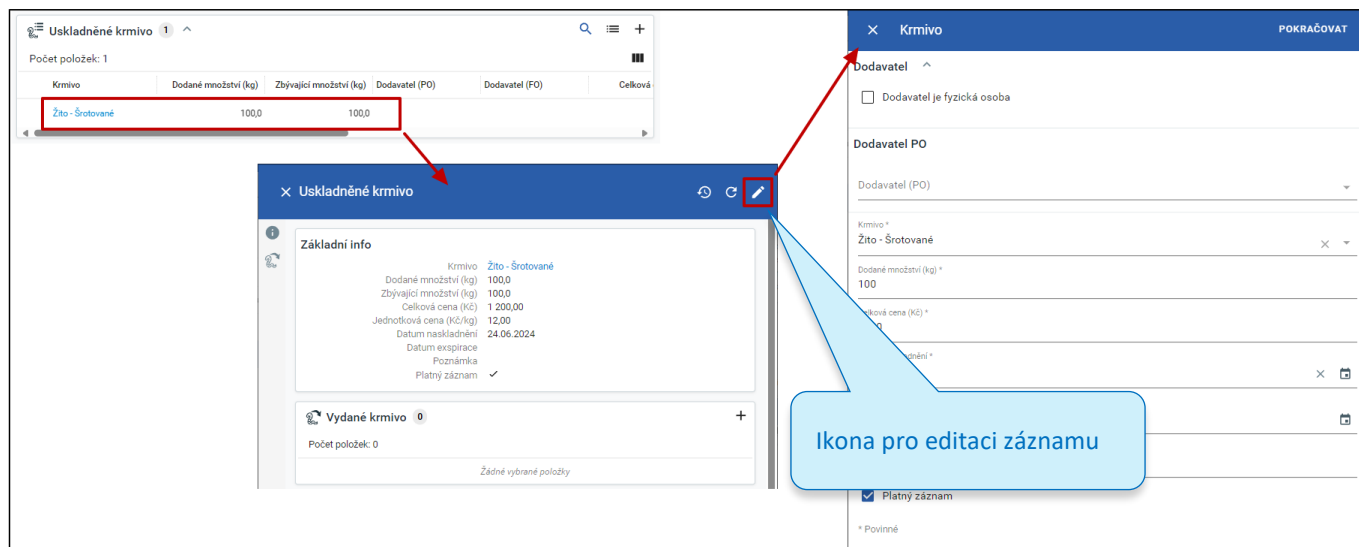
Uskladněné krmivo 1

Počet položek: 1

| Krmivo | Dodané množství (kg) | Zbývající množství (kg) | Dodavatel (PO) | Dodavatel (FO) | Celková |
|---|---|---|---|---|---|
| Žito - Šrotované | 100,0 | 100,0 | | | |

Uskladněné krmivo

Základní info

Krmivo Žito - Šrotované
Dodané množství (kg) 100,0
Zbývající množství (kg) 100,0
Celková cena (Kč) 1 200,00
Jednotková cena (Kč/kg) 12,00
Datum naskladnění 24.06.2024
Datum exspirace
Poznámka
Platný záznam ✓

Vydané krmivo 0

Počet položek: 0

Žádné vybrané položky

Krmivo

POKRAČOVAT

Dodavatel

Dodavatel je fyzická osoba

Dodavatel PO

Dodavatel (PO)

Krmivo *
Žito - Šrotované

Dodané množství (kg) *
100

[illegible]ková cena (Kč) *
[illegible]0

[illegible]dnění *

Ikona pro editaci záznamu

Platný záznam

* Povinné